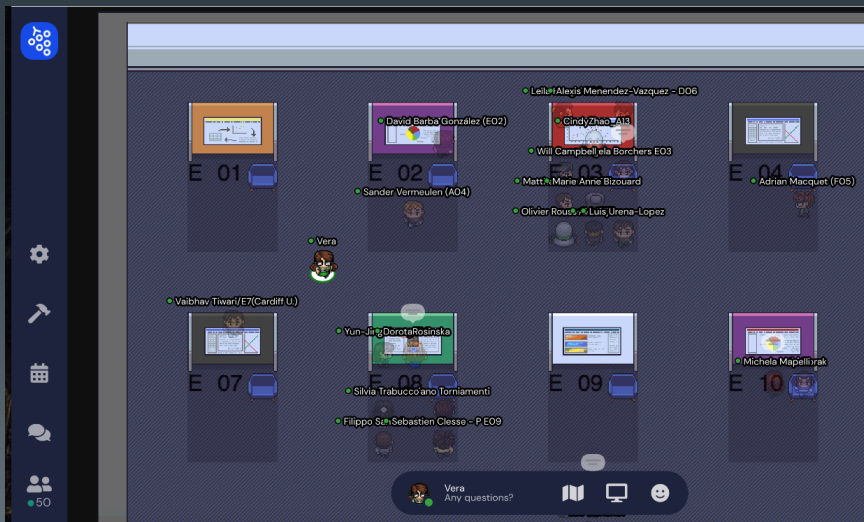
Leila Alexis Menendez-Vazquez - D06

David Barba González (E02)

CindyZhao - A13

Will Campbell ela Borchers E03

E 01

E 02

E 03

E 04

Sander Vermeulen (A04)

Matt Marie Anne Bizouard

Adrian Macquet (F05)

Olivier Rous Luis Urena-Lopez

Vera

Vaibhav Tiwari/E7(Cardiff U.)

Yun-Ji DorotaRosinska

Michela Mapelli rak

E 07

E 08

E 09

E 10

Silvia Trabucco ano Torniamenti

Filippo S Sebastien Clesse - P. E09

50

Vera

Any questions?